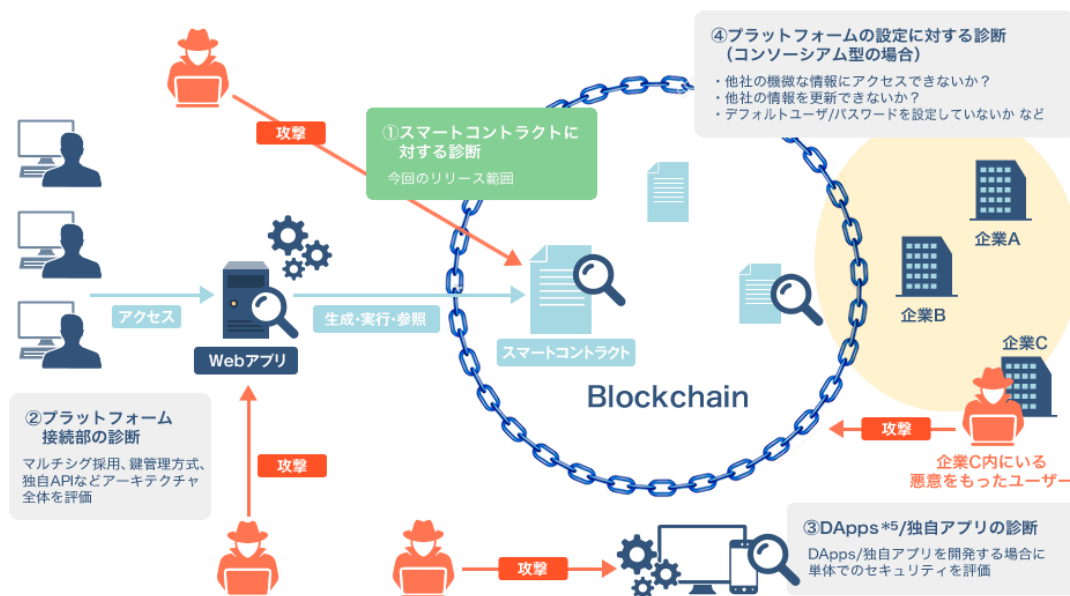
④プラットフォームの設定に対する診断
（コンソーシアム型の場合）
・他社の機微な情報にアクセスできないか？
・他社の情報を更新できないか？
・デフォルトユーザ/パスワードを設定していないか など

攻撃

①スマートコントラクトに対する診断
今回のリリース範囲

企業A

企業B

企業C

アクセス

生成・実行・参照

Webアプリ

スマートコントラクト

Blockchain

②プラットフォーム接続部の診断
マルチシグ採用、鍵管理方式、独自APIなどアーキテクチャ全体を評価

攻撃

攻撃

企業C内にいる悪意をもったユーザー

③DApps*5/独自アプリの診断
DApps/独自アプリを開発する場合に単体でのセキュリティを評価

攻撃